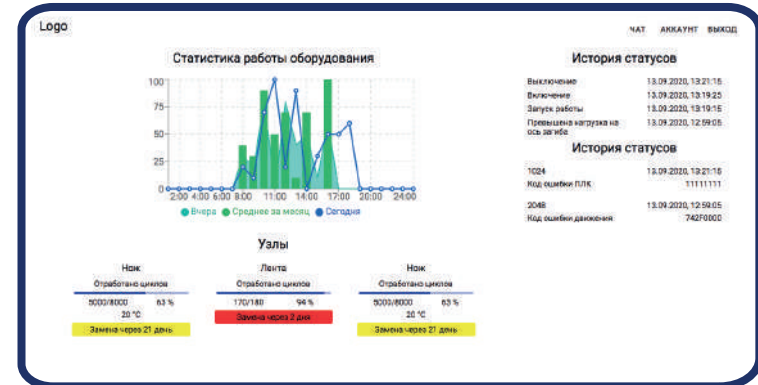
Logo

ЧАТ АККАУНТ ВЫХОД

Статистика работы оборудования

100
75
50
25
0

2:00 4:00 6:00 9:00 11:00 14:00 17:00 20:00 24:00

Вчера Среднее за месяц Сегодня

История статусов

| | |
|---|---|
| Выключение | 13.09.2020, 13:21:15 |
| Включение | 13.09.2020, 13:19:25 |
| Запуск работы | 13.09.2020, 13:19:15 |
| Превышена нагрузка на ось загиба | 13.09.2020, 12:59:05 |

История статусов

| | |
|---|---|
| 1024 | 13.09.2020, 13:21:15 |
| Код ошибки ПЛК | 11111111 |
| 2048 | 13.09.2020, 12:59:05 |
| Код ошибки движения | 742F0000 |

Узлы

Нож
Отработано циклов
5000/8000 63 %
20 °С
Замена через 21 день

Лента
Отработано циклов
170/180 94 %
Замена через 2 дня

Нож
Отработано циклов
5000/8000 63 %
20 °С
Замена через 21 день